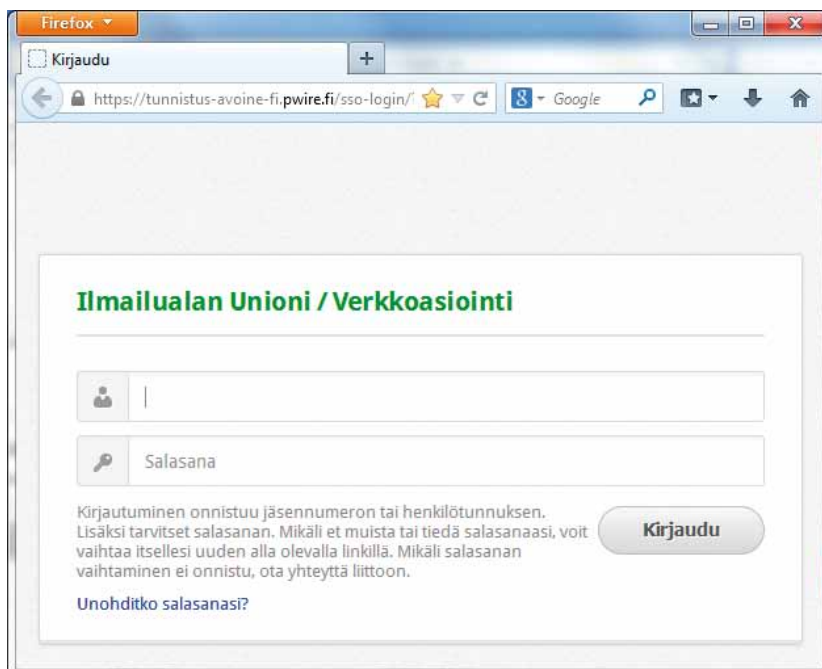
Firefox

Kirjaudu

+

https://tunnistus-avoine-fi.pwire.fi/sso-login/

Google

Ilmailualan Unioni / Verkkoasiointi

Salasana

Kirjautuminen onnistuu jäsennumeron tai henkilötunnuksen. Lisäksi tarvitset salasanan. Mikäli et muista tai tiedä salasanaasi, voit vaihtaa itsellesi uuden alla olevalla linkillä. Mikäli salasanan vaihtaminen ei onnistu, ota yhteyttä liittoon.

Kirjaudu

Unohditko salasanasi?